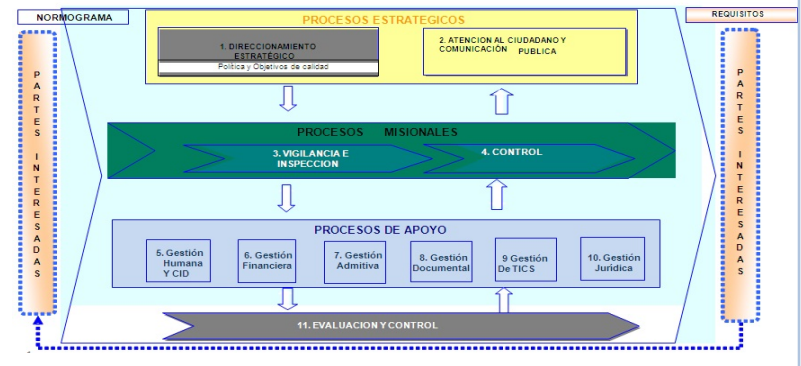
NORMOGRAMA

REQUISITOS

PARTES INTERESADAS

PROCESOS ESTRATEGICOS

1. DIRECCIONAMIENTO ESTRATÉGICO

Política y Objetivos de calidad

2. ATENCION AL CIUDADANO Y COMUNICACIÓN PUBLICA

PROCESOS MISIONALES

3. VIGILANCIA E INSPECCION

4. CONTROL

PROCESOS DE APOYO

5. Gestión Humana Y CID

6. Gestión Financiera

7. Gestión Admitva

8. Gestión Documental

9 Gestión De TICS

10. Gestión Jurídica

11. EVALUACION Y CONTROL

PARTES INTERESADAS